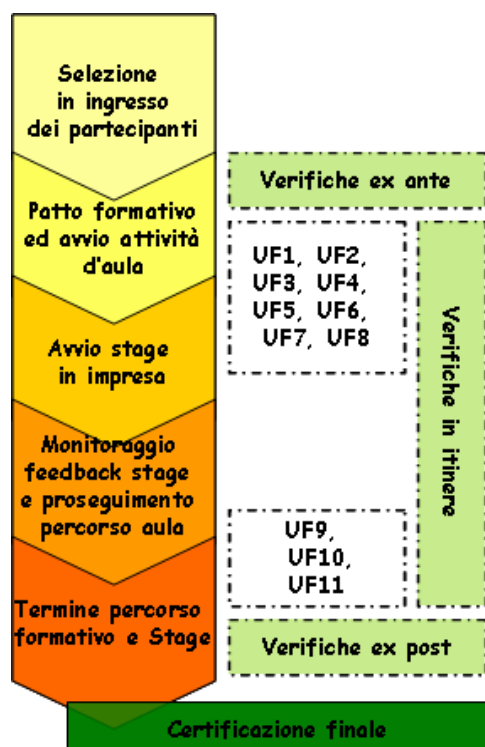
Selezione in ingresso dei partecipanti

Patto formativo ed avvio attività d'aula

Avvio stage in impresa

Monitoraggio feedback stage e proseguimento percorso aula

Termine percorso formativo e Stage

Verifiche ex ante

UF1, UF2, UF3, UF4, UF5, UF6, UF7, UF8

Verifiche in itinere

UF9, UF10, UF11

Verifiche ex post

Certificazione finale